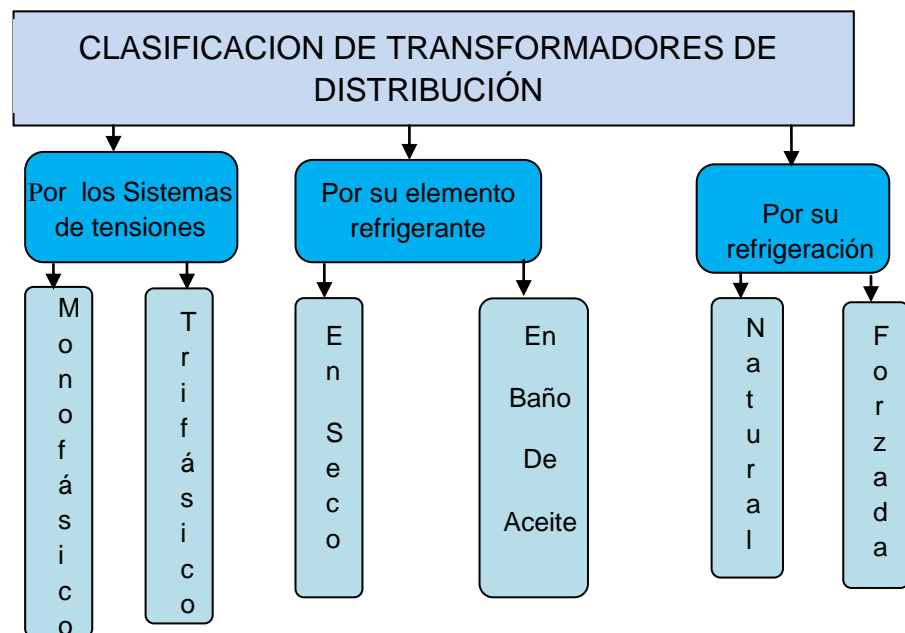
CLASIFICACION DE TRANSFORMADORES DE DISTRIBUCIÓN

Por los Sistemas de tensiones

Monofásico

Trifásico

Por su elemento refrigerante

En Seco

En Baño De Aceite

Por su refrigeración

Natural

Forzada